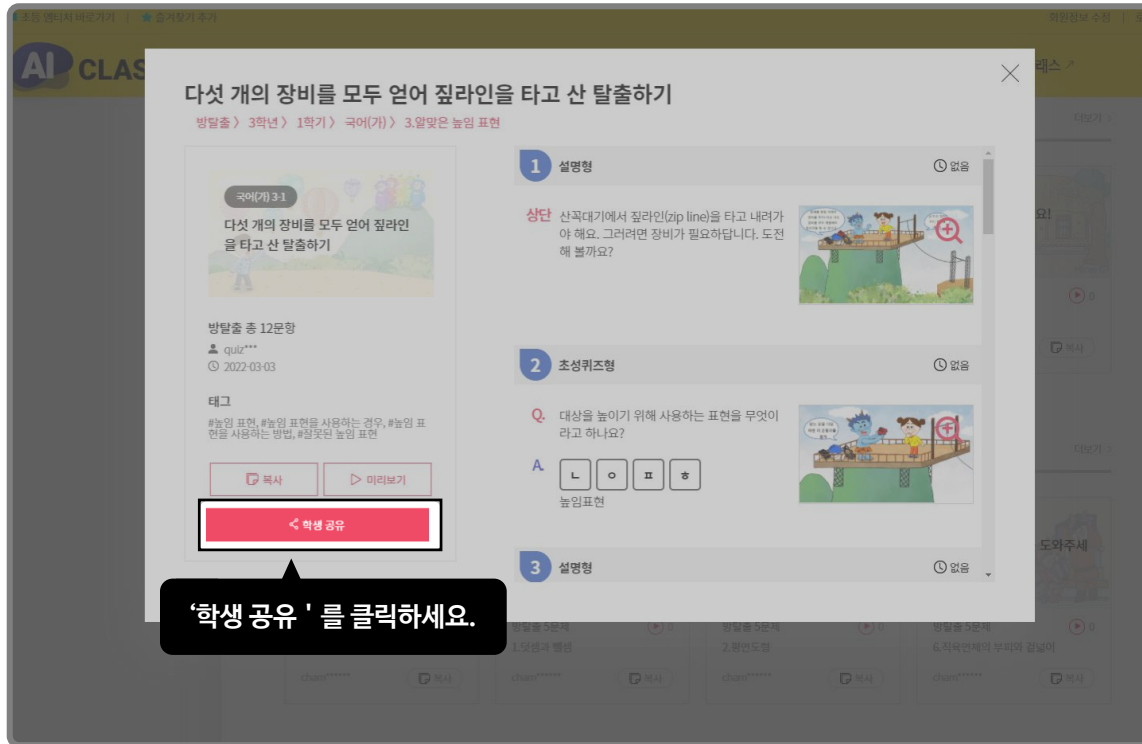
초등 멘티지 바로가기 | 즐겨찾기 추가

회원정보 수정

AI CLAS

리스↗

다섯 개의 장비를 모두 얻어 짚라인을 타고 산 탈출하기

방탈출 〉 3학년 〉 1학기 〉 국어(가) 〉 3.알맞은 높임 표현

국어(가) 3-1

다섯 개의 장비를 모두 얻어 짚라인을 타고 산 탈출하기

방탈출 총 12문항

quiz***

2022-03-03

태그

#높임 표현, #높임 표현을 사용하는 경우, #높임 표현을 사용하는 방법, #잘못된 높임 표현

복사

미리보기

학생 공유

1 설명형

없음

상단 산꼭대기에서 짚라인(zip line)을 타고 내려가야 해요. 그러려면 장비가 필요하답니다. 도전해 볼까요?

2 초성퀴즈형

없음

Q. 대상을 높이기 위해 사용하는 표현을 무엇이라고 하나요?

A. ㄴ ㅇ ㅍ ㅎ

높임표현

3 설명형

없음

'학생 공유 ' 를 클릭하세요.

더보기

더보기

도와주세

방탈출 5문제

1.보영과 뻥셩

chan******

복사

방탈출 5문제

2.원연도형

chan******

복사

방탈출 5문제

6.직육면체의 부피와 겉넓이

chan******

복사

0

복사